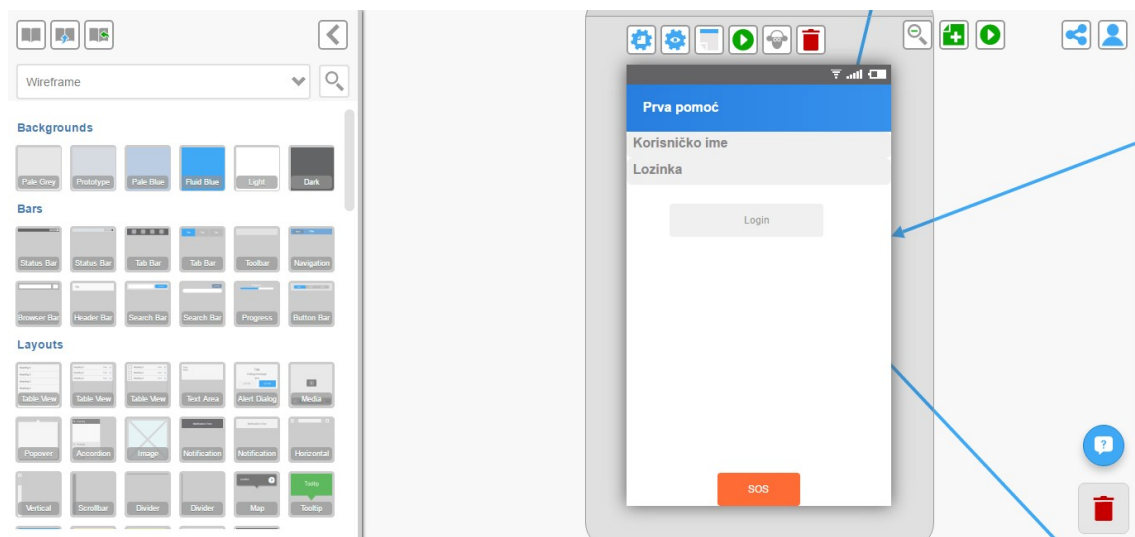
Wireframe

Backgrounds

Pale Grey
Prototype
Pale Blue
Fluid Blue
Light
Dark

Bars

Status Bar
Status Bar
Tab Bar
Tab Bar
Toolbar
Navigation
Browser Bar
Header Bar
Search Bar
Search Bar
Progress
Button Bar

Layouts

Table View
Table View
Table View
Text Area
Alert Dialog
Media
Popover
Accordion
Image
Notification
Notification
Horizontal
Vertical
Scrollbar
Divider
Divider
Map
Tooltip

Prva pomoć

Korisničko ime
Lozinka

Login

SOS